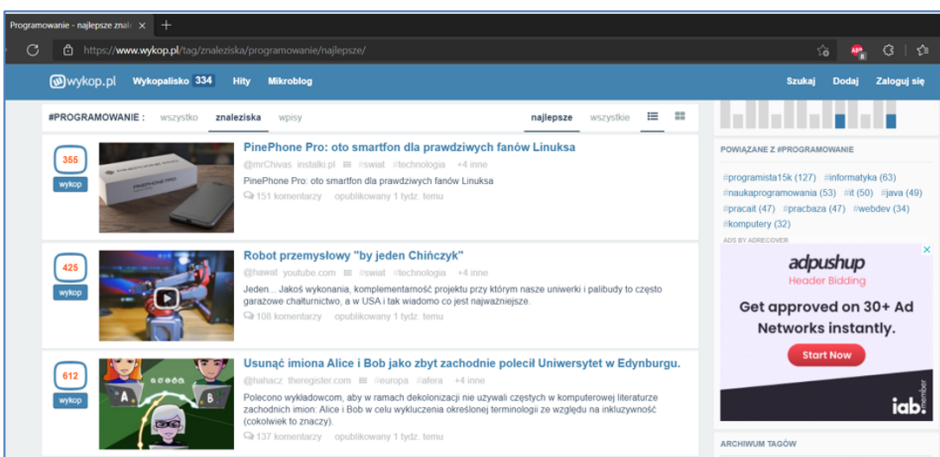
Programowanie - najlepsze znal

https://www.wykop.pl/tag/znaleziska/programowanie/najlepsze/

wykop.pl Wykopalisko 334 Hity Mikroblog Szukaj Dodaj Zaloguj się

#PROGRAMOWANIE : wszystko znaleziska wpisy najlepsze wszystkie

355
wykop
PinePhone Pro: oto smartfon dla prawdziwych fanów Linuksa
@mrChivas instalki.pl #swiat #technologia +4 inne
PinePhone Pro: oto smartfon dla prawdziwych fanów Linuksa
151 komentarzy opublikowany 1 tydz. temu

425
wykop
Robot przemysłowy "by jeden Chińczyk"
@hawat youtube.com #swiat #technologia +4 inne
Jeden... Jakoś wykonania, komplementarność projektu przy którym nasze uniwerki i palibudy to często garażowe chałturnictwo, a w USA i tak wiadomo co jest najważniejsze.
108 komentarzy opublikowany 1 tydz. temu

612
wykop
Usunąć imiona Alice i Bob jako zbyt zachodnie polecił Uniwersytet w Edynburgu.
@hahacz theregister.com #europa #afera +4 inne
Polecono wykładowcom, aby w ramach dekolonizacji nie używali częstych w komputerowej literaturze zachodnich imion: Alice i Bob w celu wykluczenia określonej terminologii ze względu na inkluzywność (cokolwiek to znaczy).
137 komentarzy opublikowany 1 tydz. temu

POWIĄZANE Z #PROGRAMOWANIE
#programista15k (127) #informatyka (63) #naukaprogramowania (53) #it (50) #java (49) #pracait (47) #pracbaza (47) #webdev (34) #komputery (32)

ADS BY ADRECOVER
adpushup
Header Bidding
Get approved on 30+ Ad Networks instantly.
Start Now
iab. member

ARCHIWUM TAGÓW